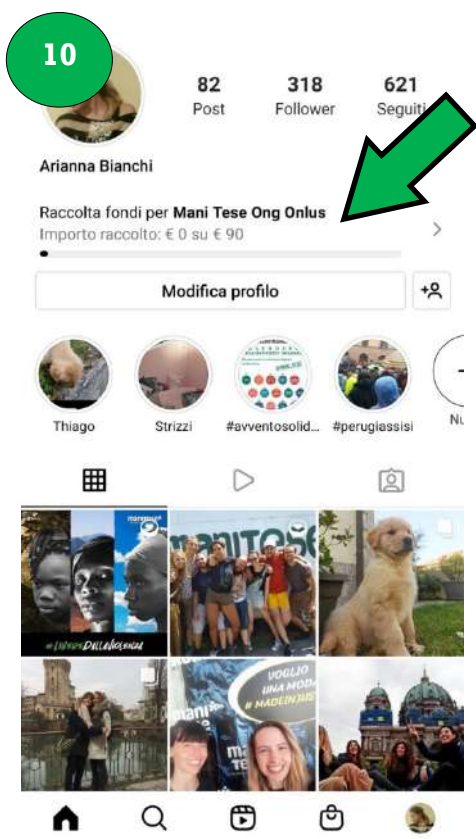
10

82
Post

318
Follower

621
Seguiti

Arianna Bianchi

Raccolta fondi per **Mani Tese Ong Onlus**
Importo raccolto: € 0 su € 90

Modifica profilo

Thiago

Strizzi

#avventosolid...

#perugiassisi

Nu

manitese

#Legame DelleVolenza

manitese

VOGLIO UNA MODA #MADEINJUS

mani TESE